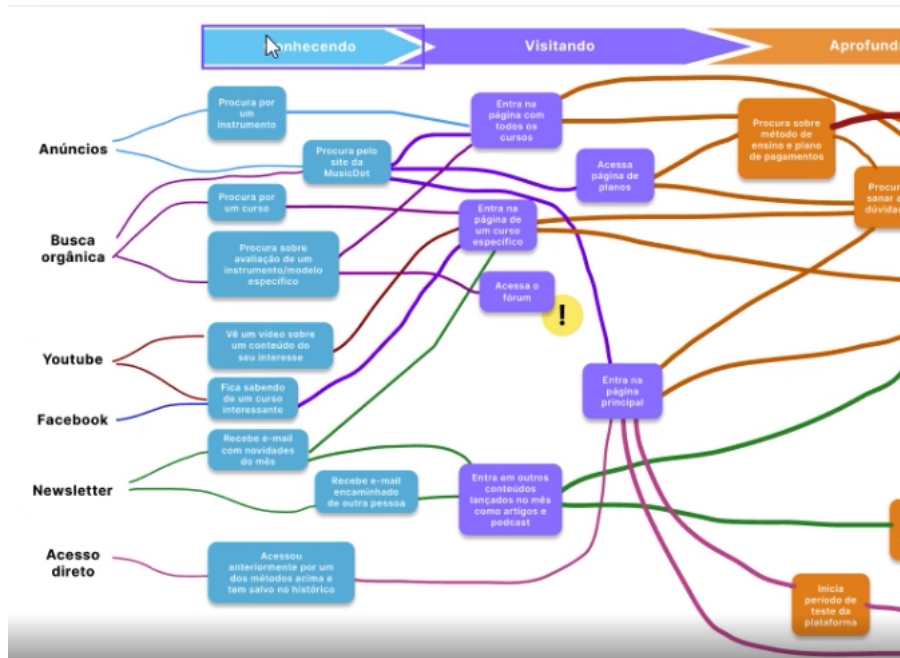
nhecendo

Visitando

Aprofund

Anúncios

Busca orgânica

Youtube

Facebook

Newsletter

Acesso direto

Procura por um instrumento

Procura pelo site da MusicDot

Procura por um curso

Procura sobre avaliação de um instrumento/modelo específico

Vê um vídeo sobre um conteúdo do seu interesse

Fica sabendo de um curso interessante

Recebe e-mail com novidades do mês

Recebe e-mail encaminhado de outra pessoa

Acessou anteriormente por um dos métodos acima e tem salvo no histórico

Entra na página com todos os cursos

Acessa página de planos

Entra na página de um curso específico

Acessa o fórum

!

Entra na página principal

Entra em outros conteúdos lançados no mês como artigos e podcast

Procura sobre método de ensino e plano de pagamentos

Procur sanar a dúvidas

Inicia período de teste da plataforma